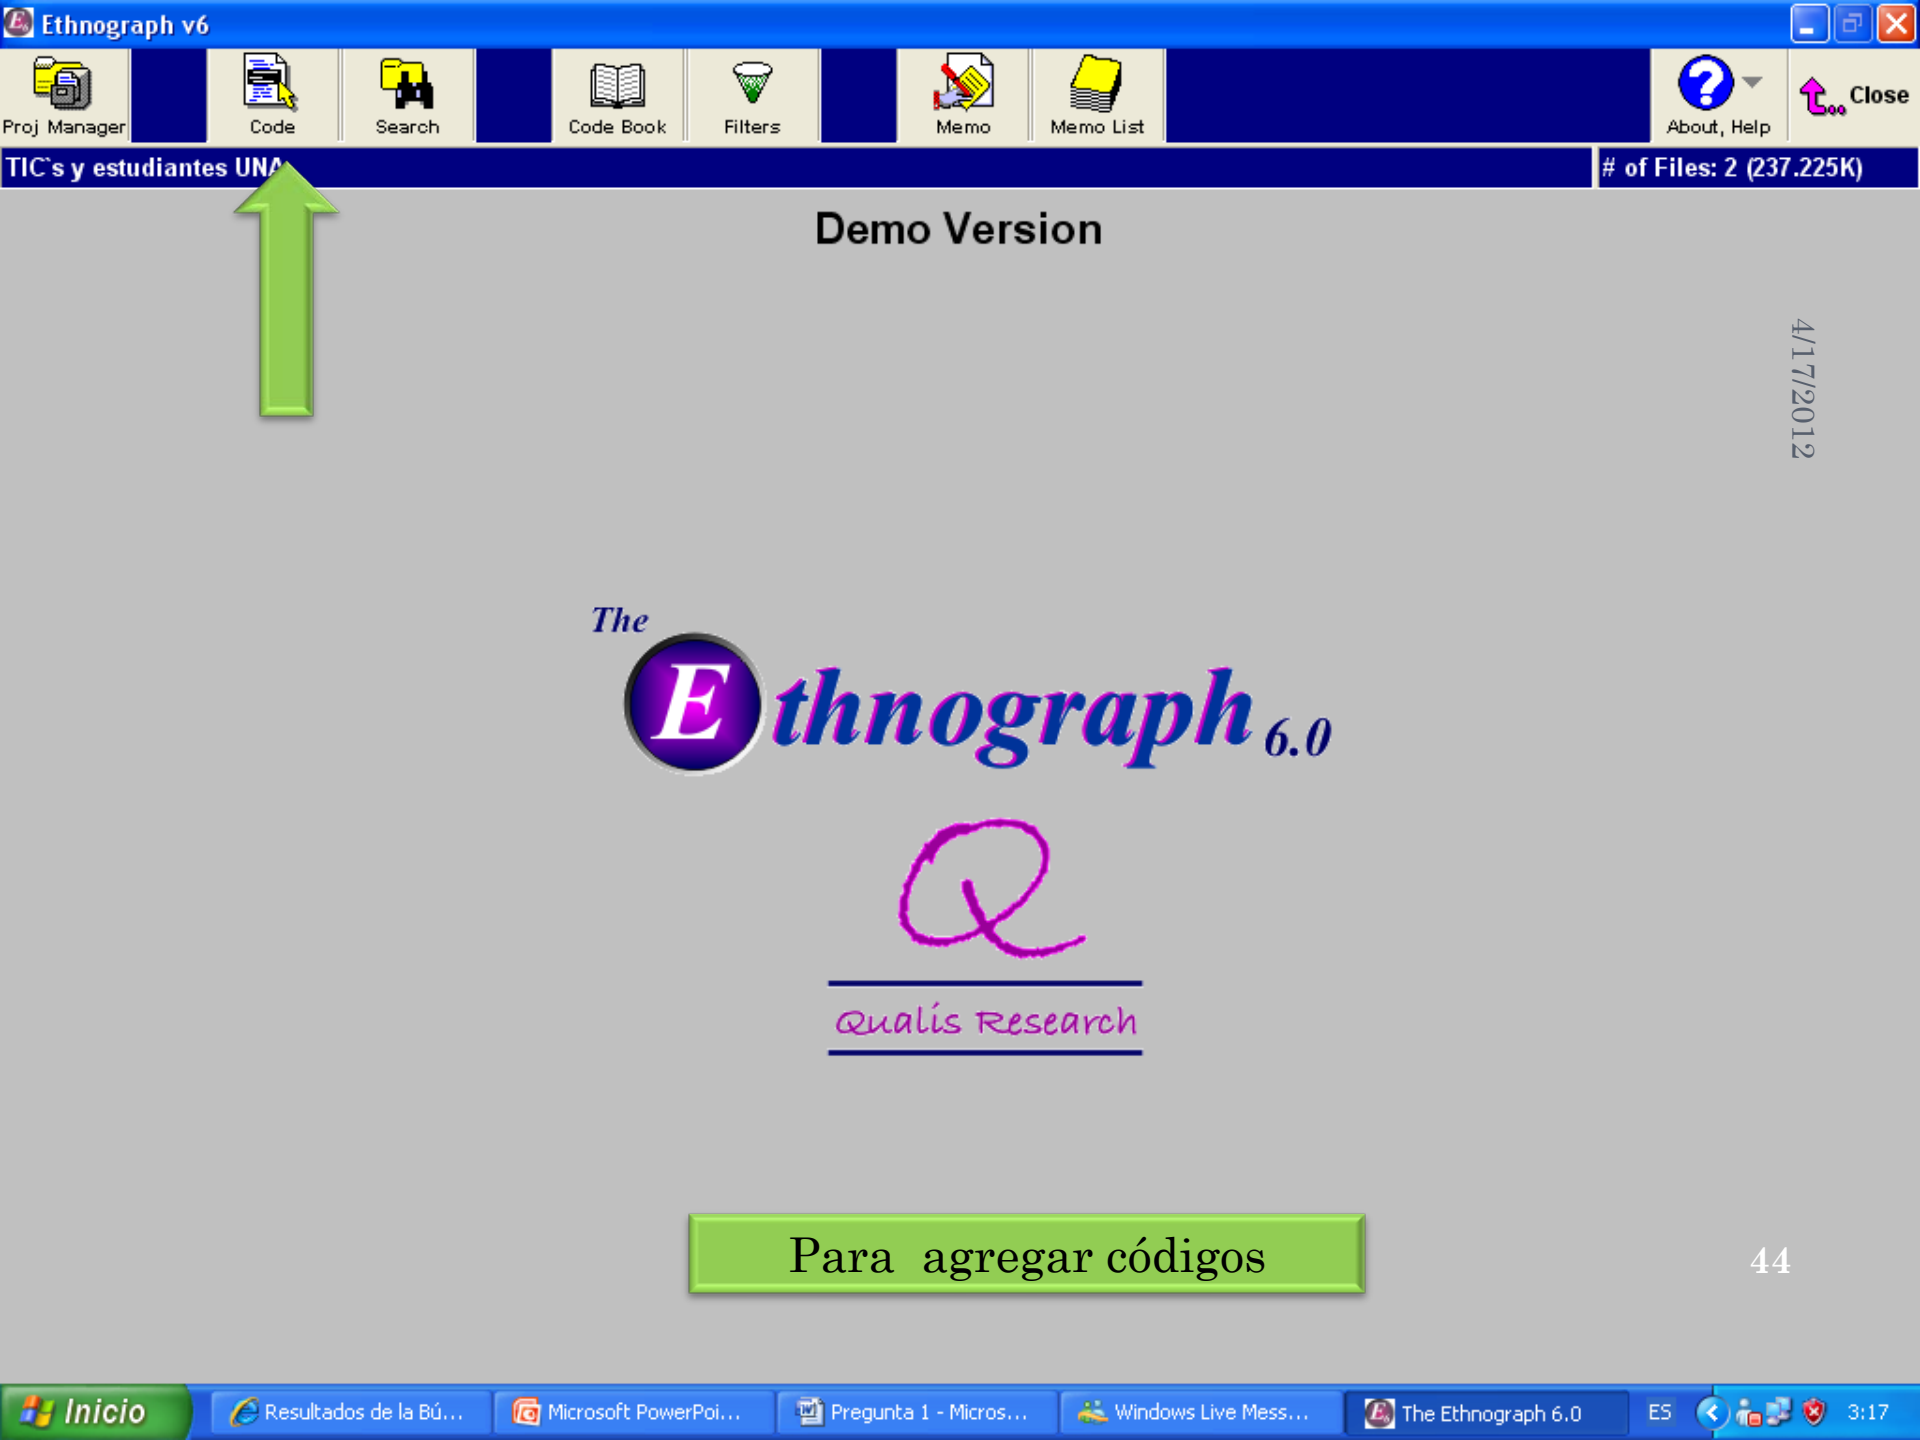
Ethnograph v6

Proj Manager | Code | Search | Code Book | Filters | Memo | Memo List | About, Help | Close

TIC's y estudiantes UNA

# of Files: 2 (237.225K)

Demo Version

4/17/2012

The Ethnograph 6.0

Q

Qualis Research

Para agregar códigos

44

Inicio | Resultados de la Bú... | Microsoft PowerPoi... | Pregunta 1 - Micros... | Windows Live Mess... | The Ethnograph 6.0 | ES | 3:17